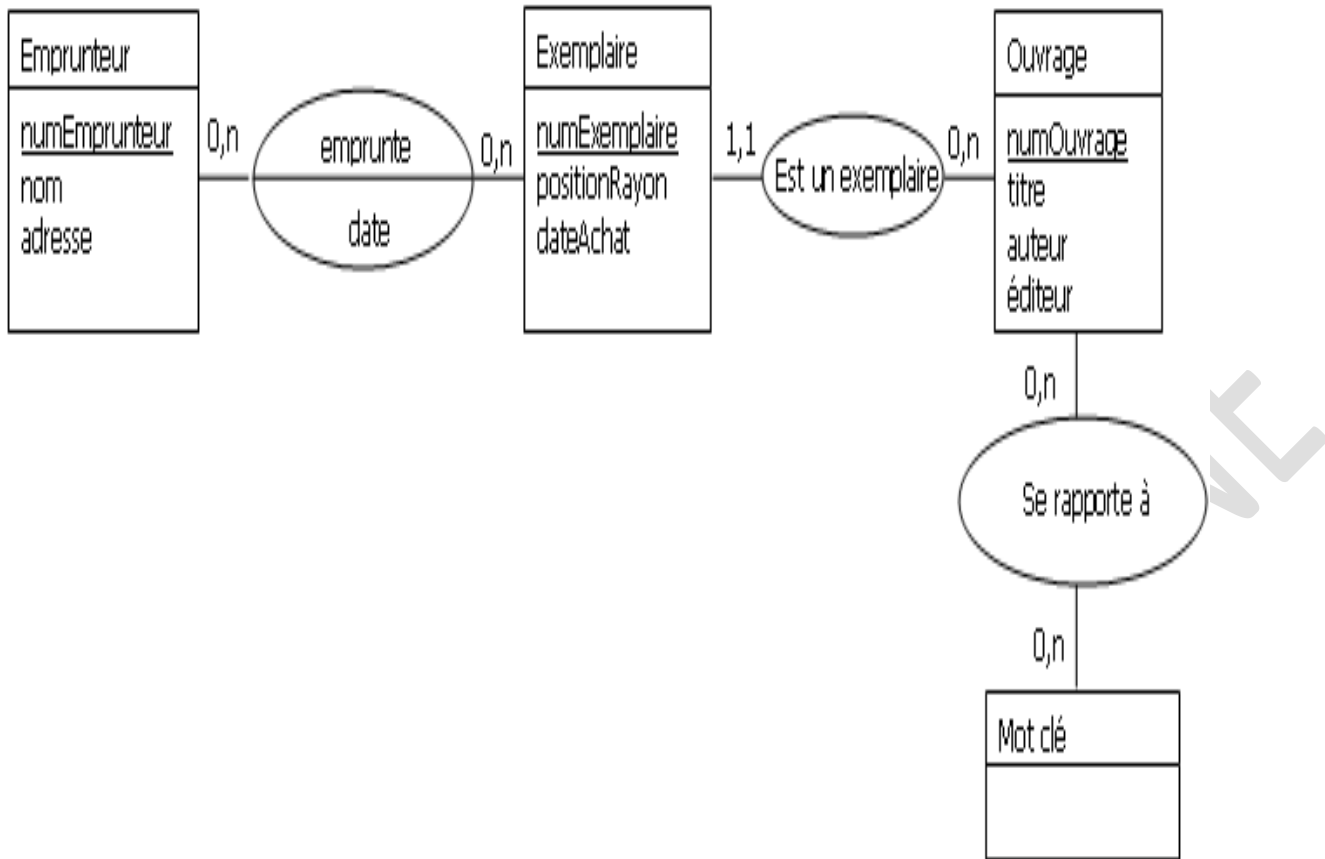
Emprunteur
numEmprunteur
nom
adresse

0,n

emprunte
date

0,n

Exemplaire
numExemplaire
positionRayon
dateAchat

1,1

Est un exemplaire

0,n

Ouvrage
numOuvrage
titre
auteur
éditeur

0,n

Se rapporte à

0,n

Mot clé